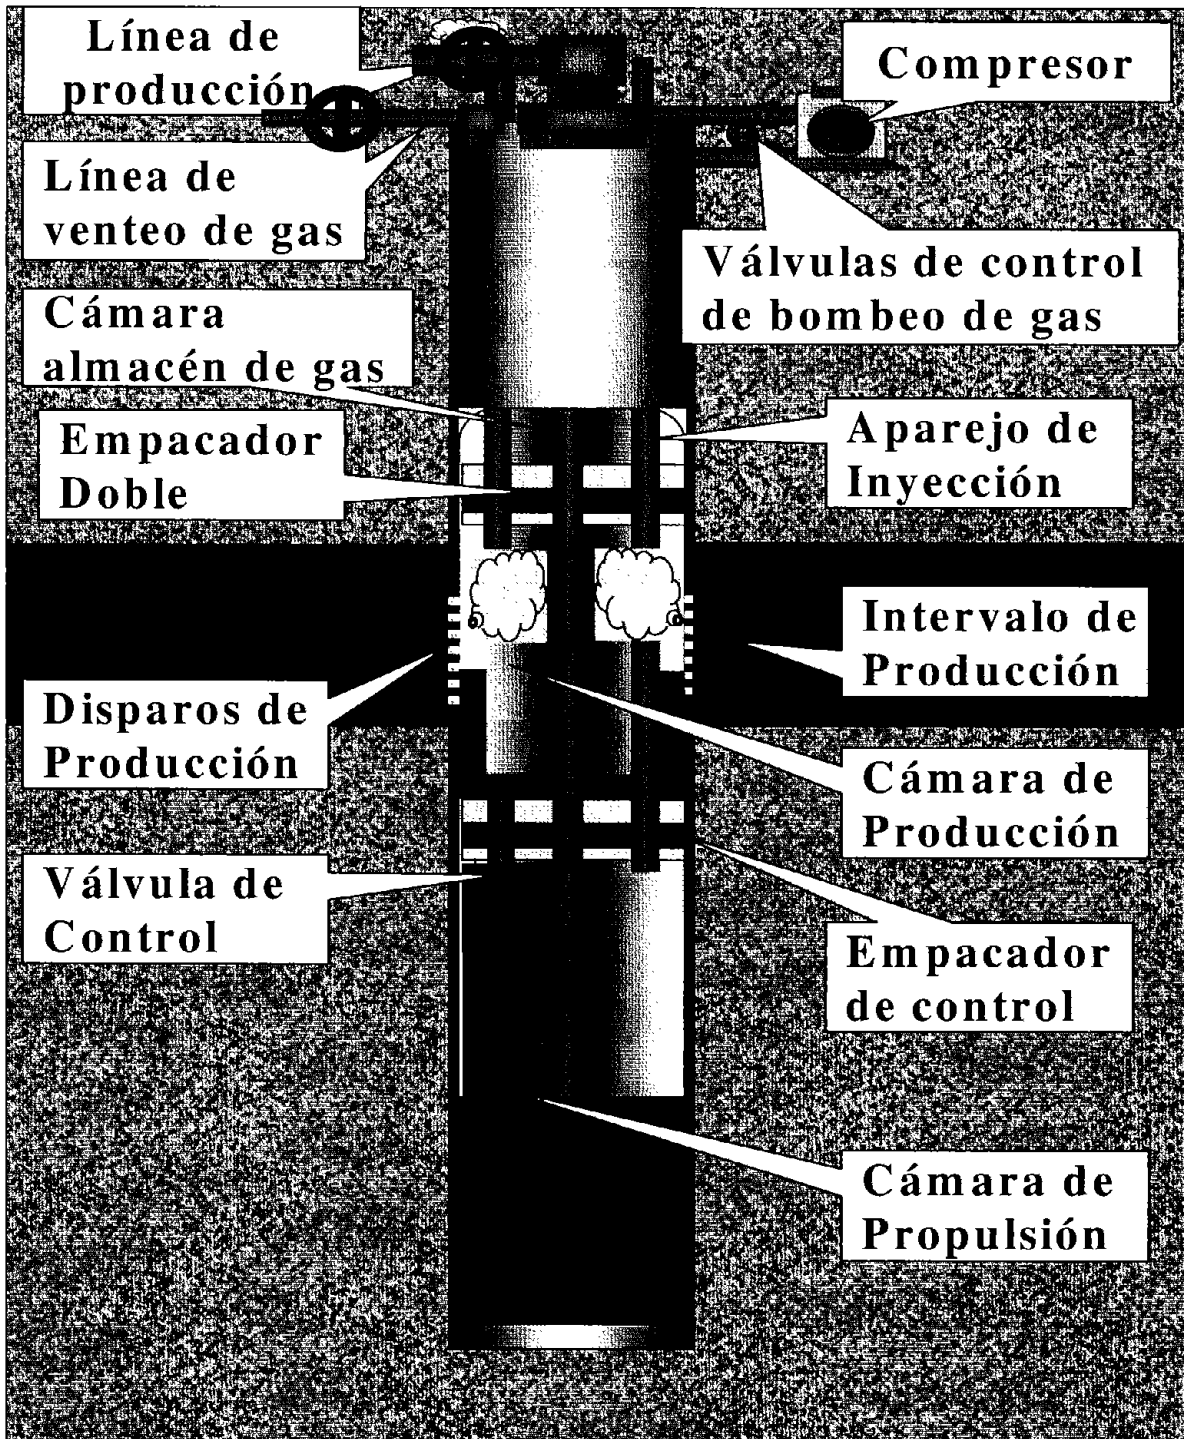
Línea de producción

Compresor

Línea de venteo de gas

Válvulas de control de bombeo de gas

Cámara almacén de gas

Empacador Doble

Aparejo de Inyección

Intervalo de Producción

Disparos de Producción

Cámara de Producción

Válvula de Control

Empacador de control

Cámara de Propulsión